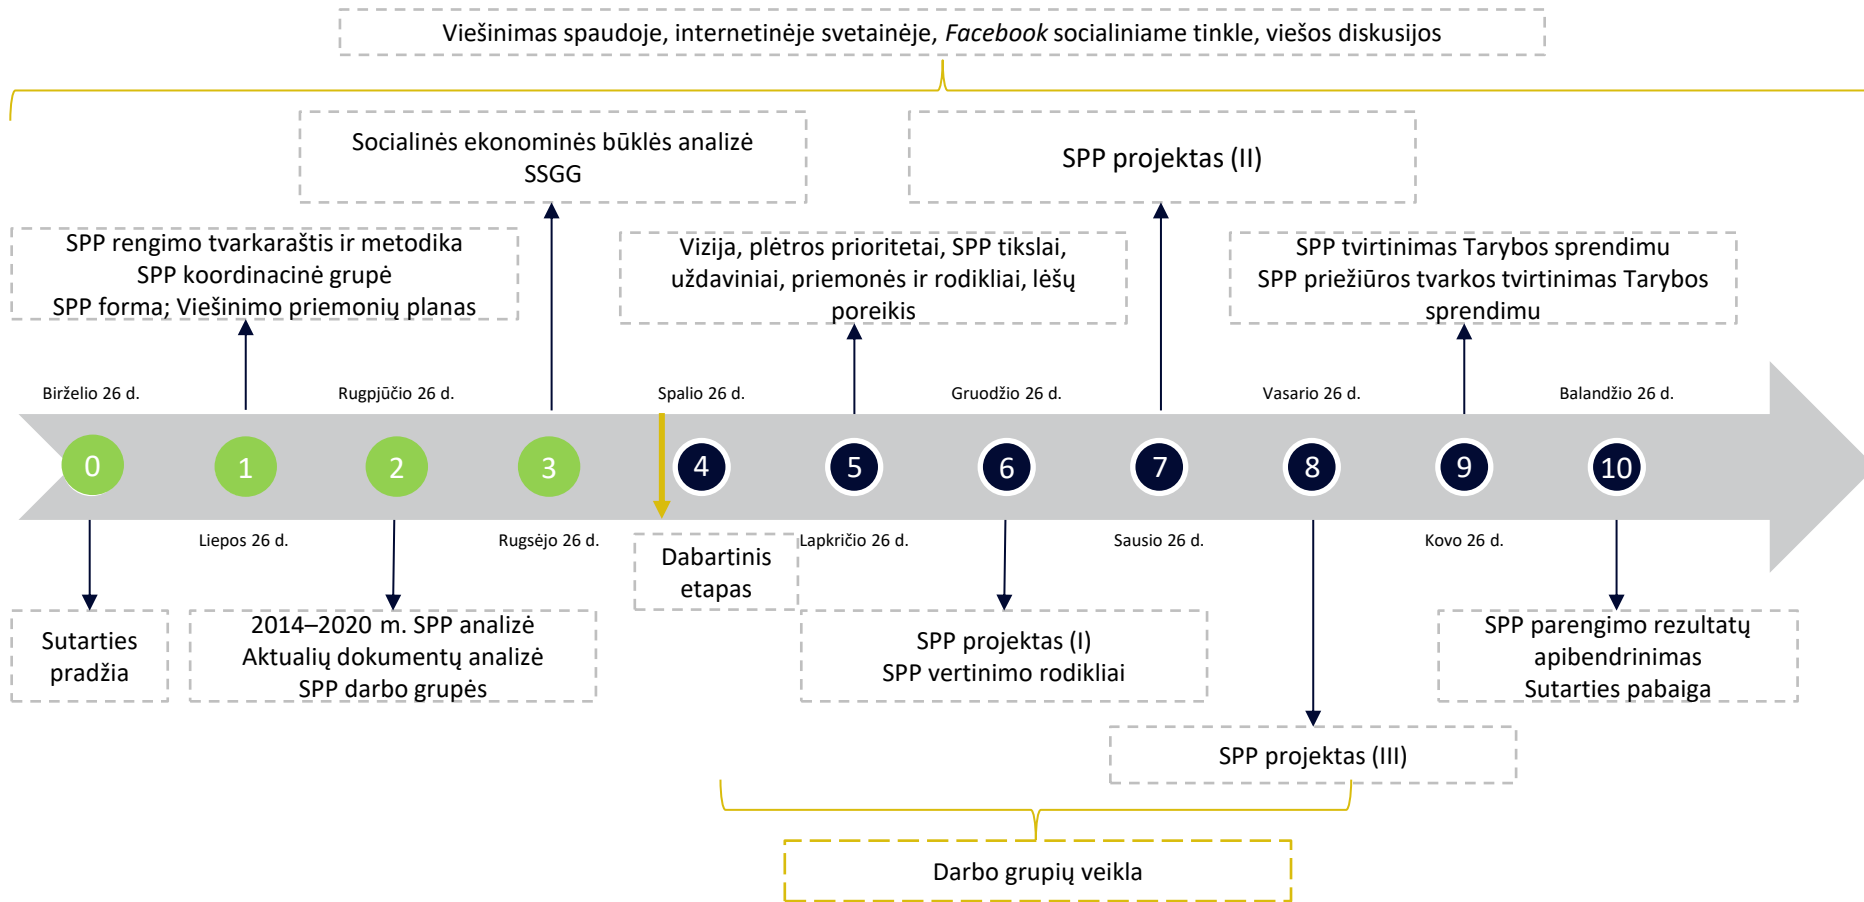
Viešinimas spaudoje, internetinėje svetainėje, *Facebook* socialiniame tinkle, viešos diskusijos

Socialinės ekonominės būklės analizė
SSGG

SPP projektas (II)

SPP rengimo tvarkaraštis ir metodika
SPP koordinacinė grupė
SPP forma; Viešinimo priemonių planas

Vizija, plėtros prioritetai, SPP tikslai, uždaviniai, priemonės ir rodikliai, lėšų poreikis

SPP tvirtinimas Tarybos sprendimu
SPP priežiūros tvarkos tvirtinimas Tarybos sprendimu

Birželio 26 d.
Rugpjūčio 26 d.
Spalio 26 d.
Gruodžio 26 d.
Vasario 26 d.
Balandžio 26 d.

0
1
2
3
4
5
6
7
8
9
10

Liepos 26 d.
Rugsėjo 26 d.
Lapkričio 26 d.
Sausio 26 d.
Kovo 26 d.

Sutarties pradžia

2014–2020 m. SPP analizė
Aktualių dokumentų analizė
SPP darbo grupės

Dabartinis etapas

SPP projektas (I)
SPP vertinimo rodikliai

SPP parengimo rezultatų apibendrinimas
Sutarties pabaiga

SPP projektas (III)

Darbo grupių veikla